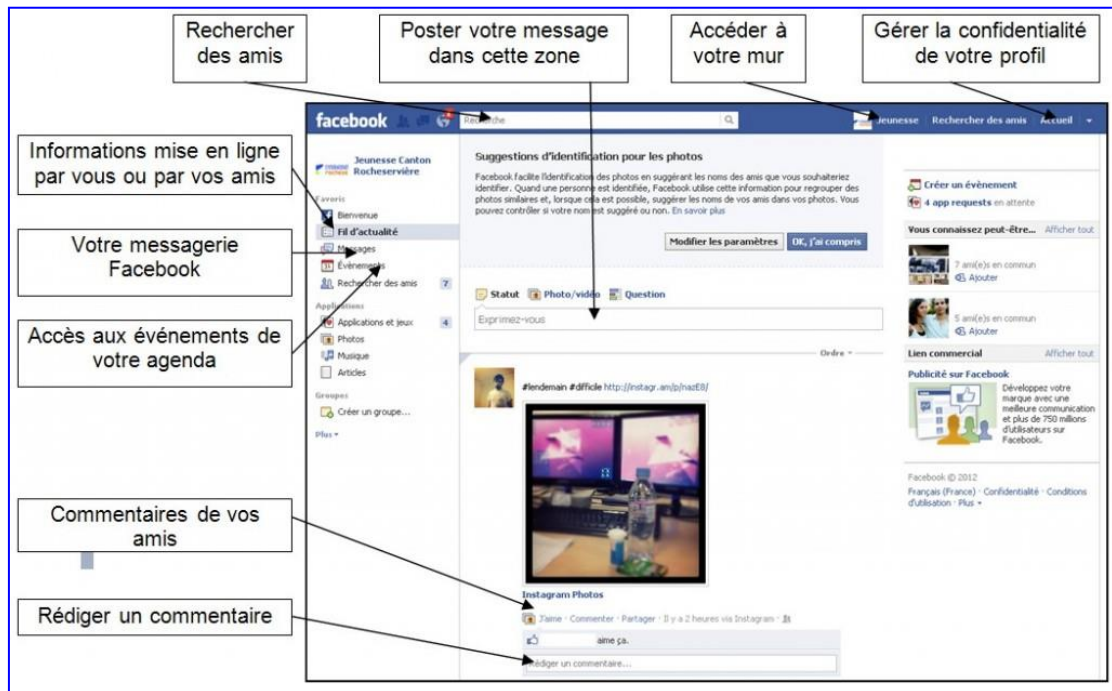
Rechercher des amis

Poster votre message dans cette zone

Accéder à votre mur

Gérer la confidentialité de votre profil

Informations mise en ligne par vous ou par vos amis

Votre messagerie Facebook

Accès aux événements de votre agenda

Commentaires de vos amis

Rédiger un commentaire

facebook

Recherche

Jeunesse | Rechercher des amis | Accueil

Jeunesse Canton Rocheservière

Favoris

Bienvenue

Fil d'actualité

Messages

Événements

Rechercher des amis 7

Applications

Applications et jeux 4

Photos

Musique

Articles

Groupes

Créer un groupe...

Plus

Suggestions d'identification pour les photos

Facebook facilite l'identification des photos en suggérant les noms des amis que vous souhaiteriez identifier. Quand une personne est identifiée, Facebook utilise cette information pour regrouper des photos similaires et, lorsque cela est possible, suggérer les noms de vos amis dans vos photos. Vous pouvez contrôler si votre nom est suggéré ou non. En savoir plus

Modifier les paramètres | OK, j'ai compris

Statut | Photo/vidéo | Question

Exprimez-vous

Ordre

#lendemain #difficile http://instagr.am/p/nazE8/

Instagram Photos

J'aime · Commenter · Partager · Il y a 2 heures via Instagram ·

aime ça.

Rédiger un commentaire...

Créer un évènement

4 app requests en attente

Vous connaissez peut-être... Afficher tout

7 ami(e)s en commun

Ajouter

5 ami(e)s en commun

Ajouter

Lien commercial Afficher tout

Publicité sur Facebook

Développez votre marque avec une meilleure communication et plus de 750 millions d'utilisateurs sur Facebook.

Facebook © 2012

Français (France) · Confidentialité · Conditions d'utilisation · Plus